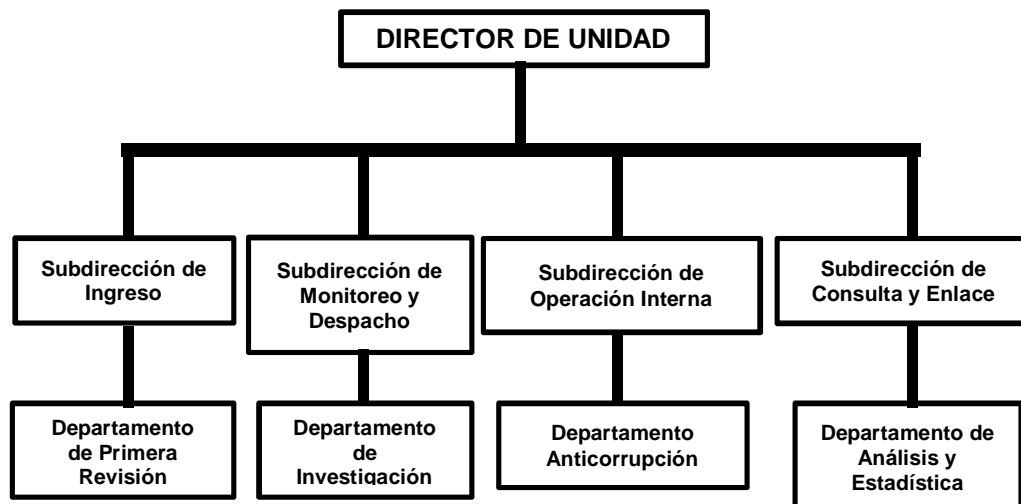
DIRECTOR DE UNIDAD

Subdirección de Ingreso

Subdirección de Monitoreo y Despacho

Subdirección de Operación Interna

Subdirección de Consulta y Enlace

Departamento de Primera Revisión

Departamento de Investigación

Departamento Anticorrupción

Departamento de Análisis y Estadística